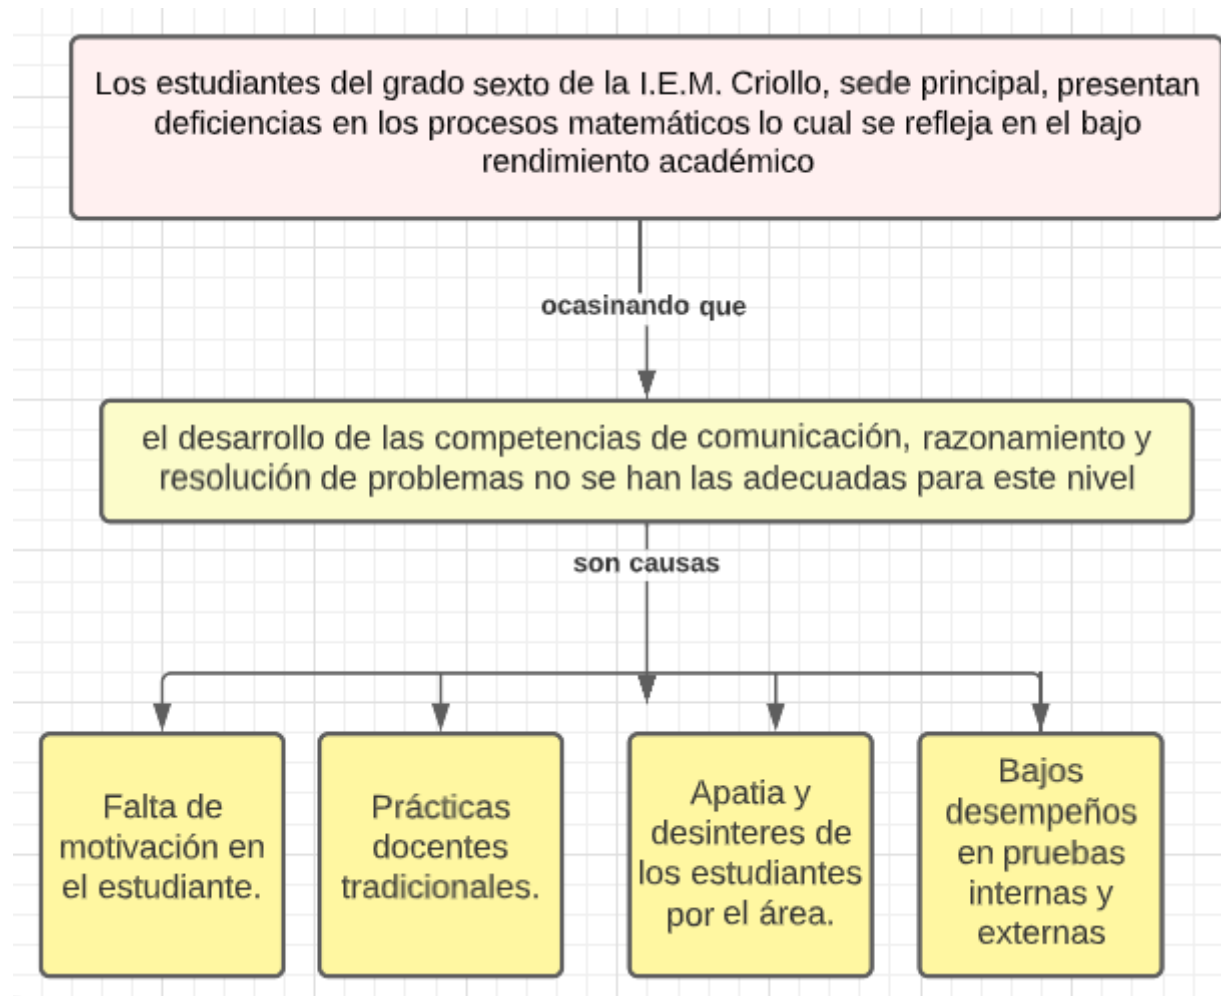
Los estudiantes del grado sexto de la I.E.M. Criollo, sede principal, presentan deficiencias en los procesos matemáticos lo cual se refleja en el bajo rendimiento académico

ocasinando que

el desarrollo de las competencias de comunicación, razonamiento y resolución de problemas no se han las adecuadas para este nivel

son causas

Falta de motivación en el estudiante.

Prácticas docentes tradicionales.

Apatia y desinteres de los estudiantes por el área.

Bajos desempeños en pruebas internas y externas